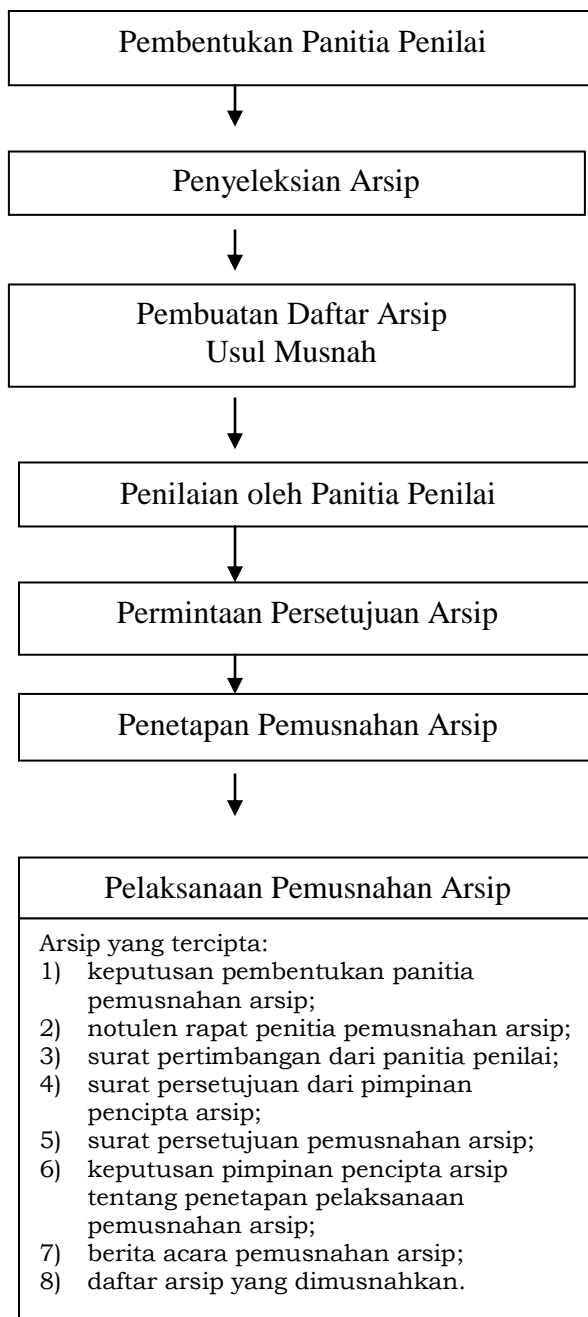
Pembentukan Panitia Penilai

Penyeleksian Arsip

Pembuatan Daftar Arsip Usul Musnah

Penilaian oleh Panitia Penilai

Permintaan Persetujuan Arsip

Penetapan Pemusnahan Arsip

Pelaksanaan Pemusnahan Arsip

Arsip yang tercipta:
1) keputusan pembentukan panitia pemusnahan arsip;
2) notulen rapat penitia pemusnahan arsip;
3) surat pertimbangan dari panitia penilai;
4) surat persetujuan dari pimpinan pencipta arsip;
5) surat persetujuan pemusnahan arsip;
6) keputusan pimpinan pencipta arsip tentang penetapan pelaksanaan pemusnahan arsip;
7) berita acara pemusnahan arsip;
8) daftar arsip yang dimusnahkan.